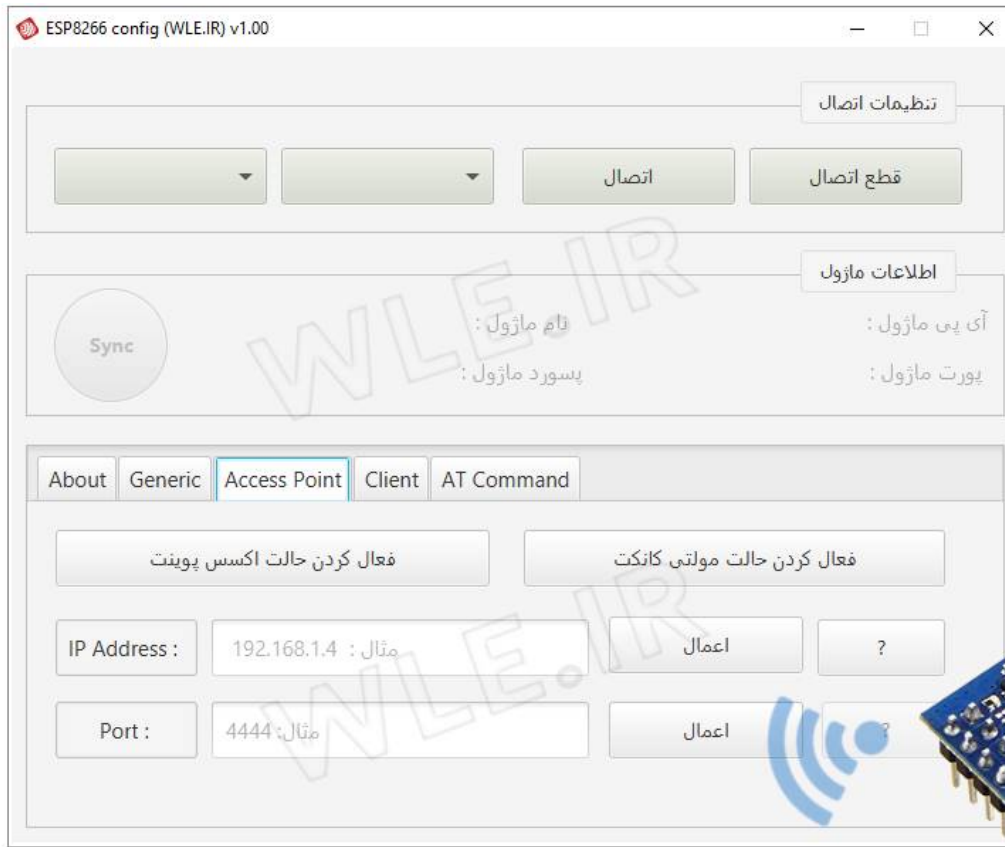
ESP8266 config (WLE.IR) v1.00

تنظیمات اتصال

قطع اتصال

اتصال

اطلاعات ماژول

آی پی ماژول :

نام ماژول :

Sync

پورت ماژول :

پسورد ماژول :

WLE.IR

About | Generic | Access Point | Client | AT Command

فعال کردن حالت مولتی کانکت

فعال کردن حالت اکسس پوینت

?

اعمال

مثال : 192.168.1.4

IP Address :

?

اعمال

مثال: 4444

Port :

WLE.IR